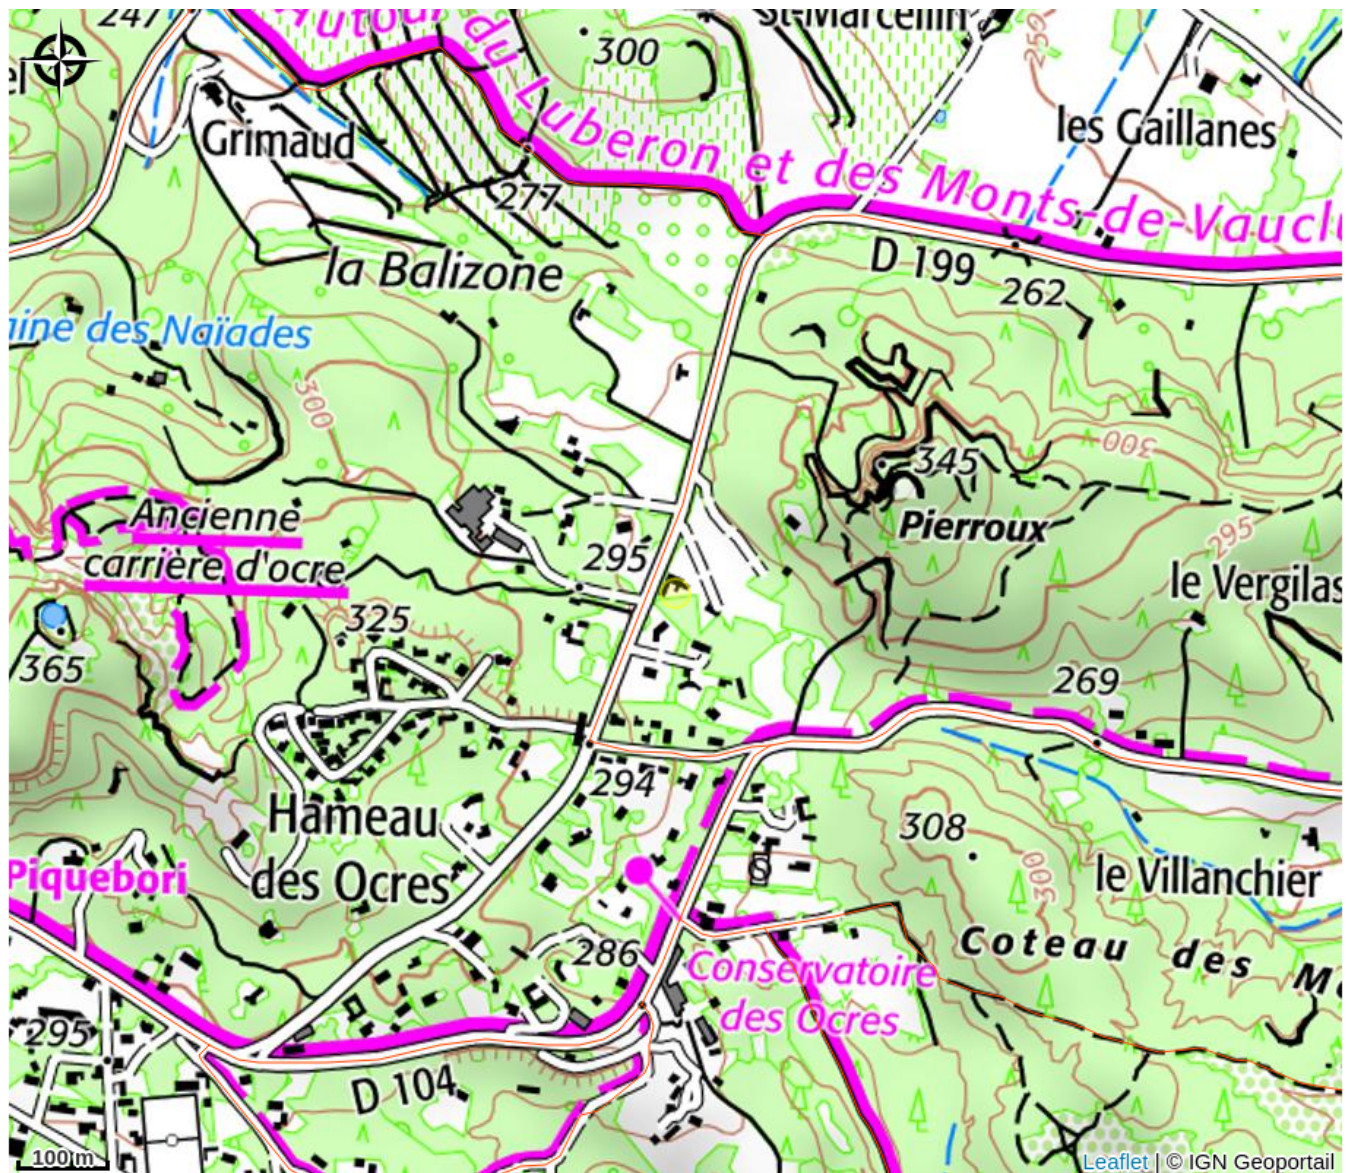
247
St-Marcellin
259
Autour du Luberon et des Monts-de-Vauclu
300
Grimaud
les Gaillanes
277
la Balizone
D 199
262
ine des Naïades
300
300
345
Pierroux
Ancienne carrière d'ocre
295
295
le Vergilas
365
325
269
294
Hameau des Ocres
308
le Villanchier
300
Piquebori
286
Coteau des M
Conservatoire des Ocres
295
D 104
100 m
Leaflet | © IGN Geoportail